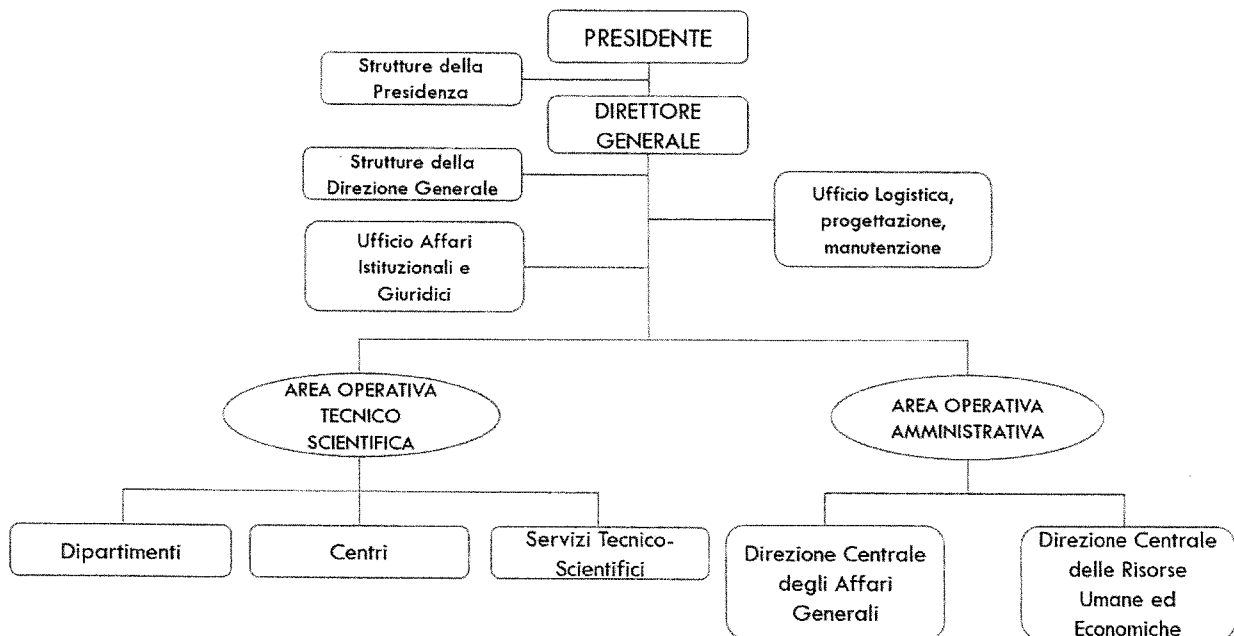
PRESIDENTE

Strutture della Presidenza

DIRETTORE GENERALE

Strutture della Direzione Generale

Ufficio Logistica, progettazione, manutenzione

Ufficio Affari Istituzionali e Giuridici

AREA OPERATIVA TECNICO SCIENTIFICA

AREA OPERATIVA AMMINISTRATIVA

Dipartimenti

Centri

Servizi Tecnico-Scientifici

Direzione Centrale degli Affari Generali

Direzione Centrale delle Risorse Umane ed Economiche